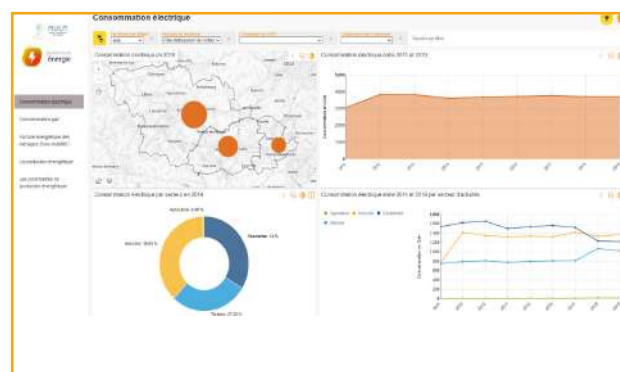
Consommation électrique

énergie

Consommation électrique

Consommation par

Facture énergétique des ménages (hors mobilité)

La production énergétique

Les potentiels de production énergétique

Consommation électrique par secteur en 2014

Agriculture: 0.86 %

Industrie: 36.83 %

Résidentiel: 33 %

Tertiaire: 27.33 %

Consommation électrique entre 2011 et 2014 par secteur (GWh)

Agriculture

Industrie

Résidentiel

Tertiaire

Consommation en GWh

Consommation électrique entre 2011 et 2014